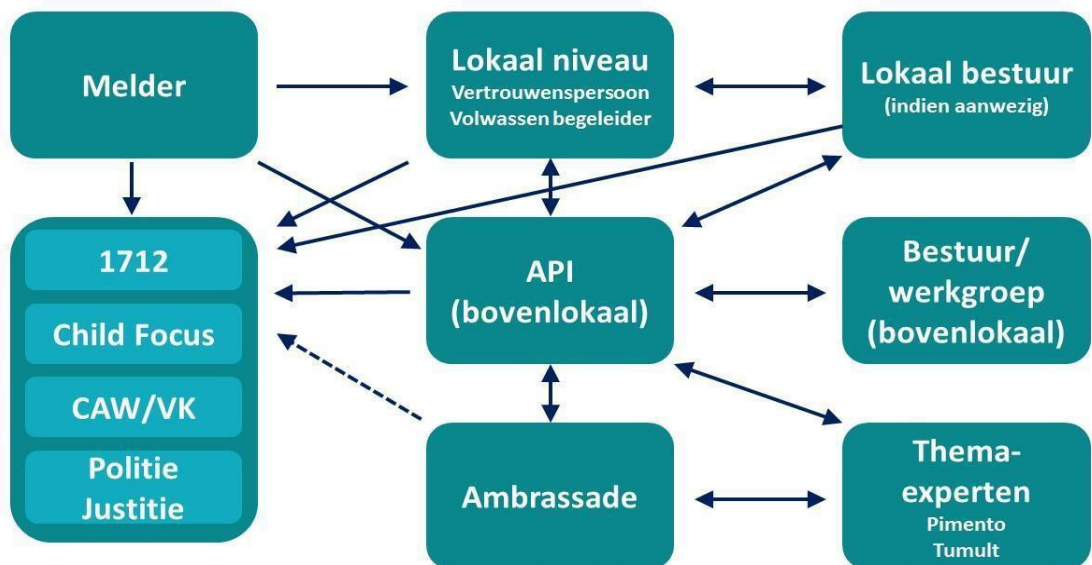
Melder

Lokaal niveau
Vertrouwenspersoon
Volwassen begeleider

Lokaal bestuur
(indien aanwezig)

1712

Child Focus

CAW/VK

Politie
Justitie

API
(bovenlokaal)

Bestuur/
werkgroep
(bovenlokaal)

Ambrassade

Thema-
experten
Pimento
Tumult